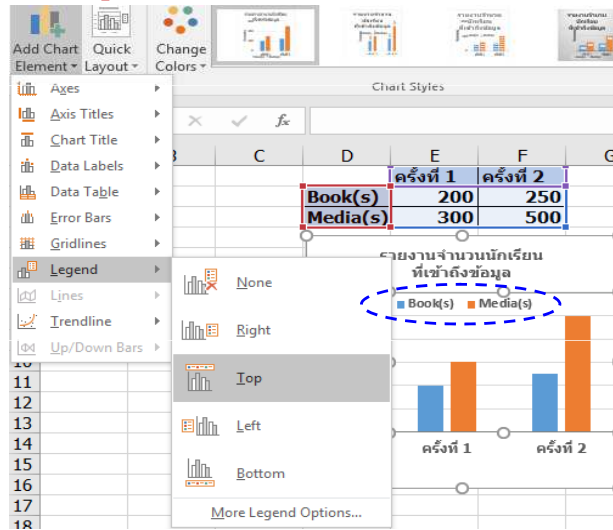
Add Chart Element
Quick Layout
Change Colors
Chart Styles

Axes
Axis Titles
Chart Title
Data Labels
Data Table
Error Bars
Gridlines
Legend
Lines
Trendline
Up/Down Bars

None
Right
Top
Left
Bottom
More Legend Options...

fx

B C D E F G

| | ครั้งที่ 1 | ครั้งที่ 2 |
|---|---|---|
| Book(s) | 200 | 250 |
| Media(s) | 300 | 500 |

รายงานจำนวนนักเรียนที่เข้าถึงข้อมูล
Book(s) Media(s)

ครั้งที่ 1 ครั้งที่ 2

10
11
12
13
14
15
16
17
18